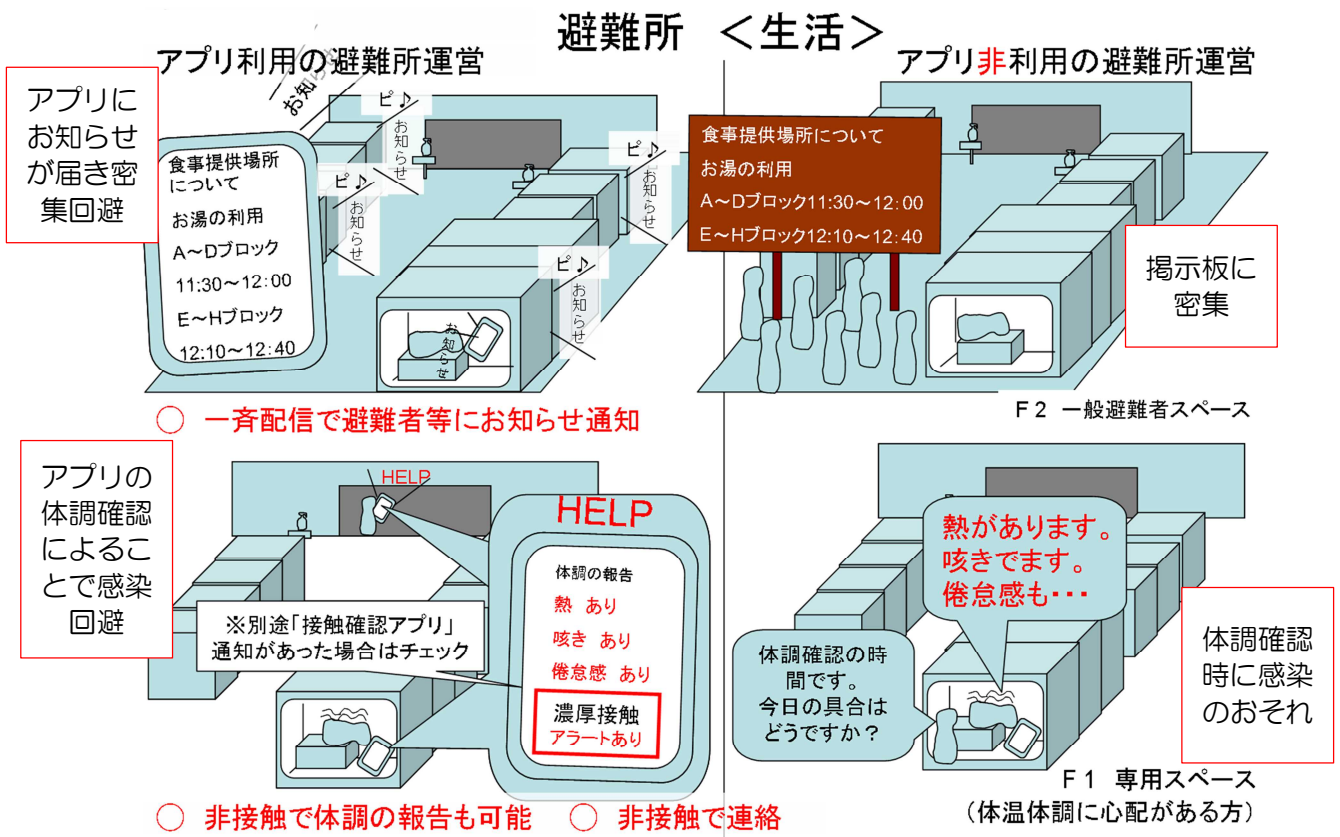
避難所　＜生活＞

アプリ利用の避難所運営

アプリにお知らせが届き密集回避

お知らせ

ピ♪
お知らせ

ピ♪
お知らせ

ピ♪
お知らせ

ピ♪
お知らせ

食事提供場所について
お湯の利用
A～Dブロック
11:30～12:00
E～Hブロック
12:10～12:40

お知らせ

○　一斉配信で避難者等にお知らせ通知

アプリ非利用の避難所運営

食事提供場所について
お湯の利用
A～Dブロック11:30～12:00
E～Hブロック12:10～12:40

掲示板に密集

F２　一般避難者スペース

アプリの体調確認によることで感染回避

HELP

HELP
体調の報告
熱　あり
咳き　あり
倦怠感　あり
濃厚接触
アラートあり

※別途「接触確認アプリ」通知があった場合はチェック

○　非接触で体調の報告も可能　　○　非接触で連絡

熱があります。
咳きでます。
倦怠感も・・・

体調確認の時間です。
今日の具合はどうですか？

体調確認時に感染のおそれ

F１　専用スペース
（体温体調に心配がある方）